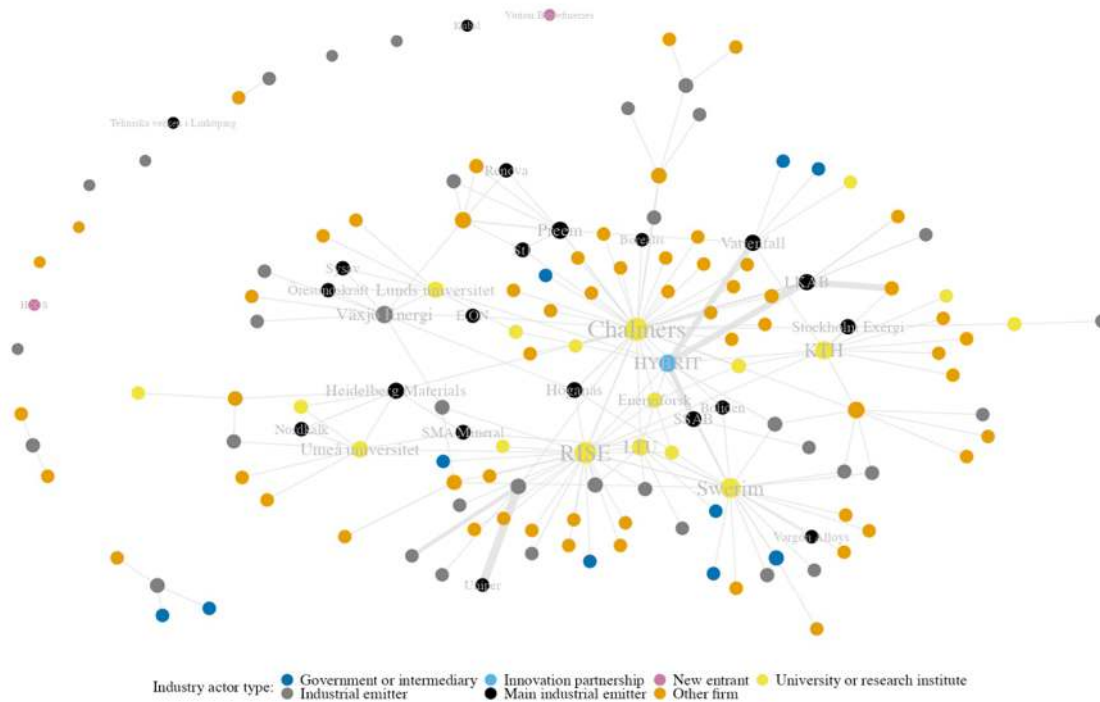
Kemi

Vattenfall Bioraffinaderi

Tekniska verken i Linköping

H2GS

Renova

Preem

ST

Boliden

Vattenfall

LKAB

Sysav

Öresundskraft

Lunds universitet

Växjö Energi

E.ON

Chalmers

Stockholm Exergi

KTH

HYBRIT

Heidelberg Materials

Höganäs

Energiforsk

Boliden

SSAB

Nordkalk

SMA Mineral

Umeå universitet

RISE

LTU

Swerim

Vargön Alloys

Uniper

Industry actor type: Government or intermediary, Industrial emitter, Innovation partnership, Main industrial emitter, New entrant, Other firm, University or research institute